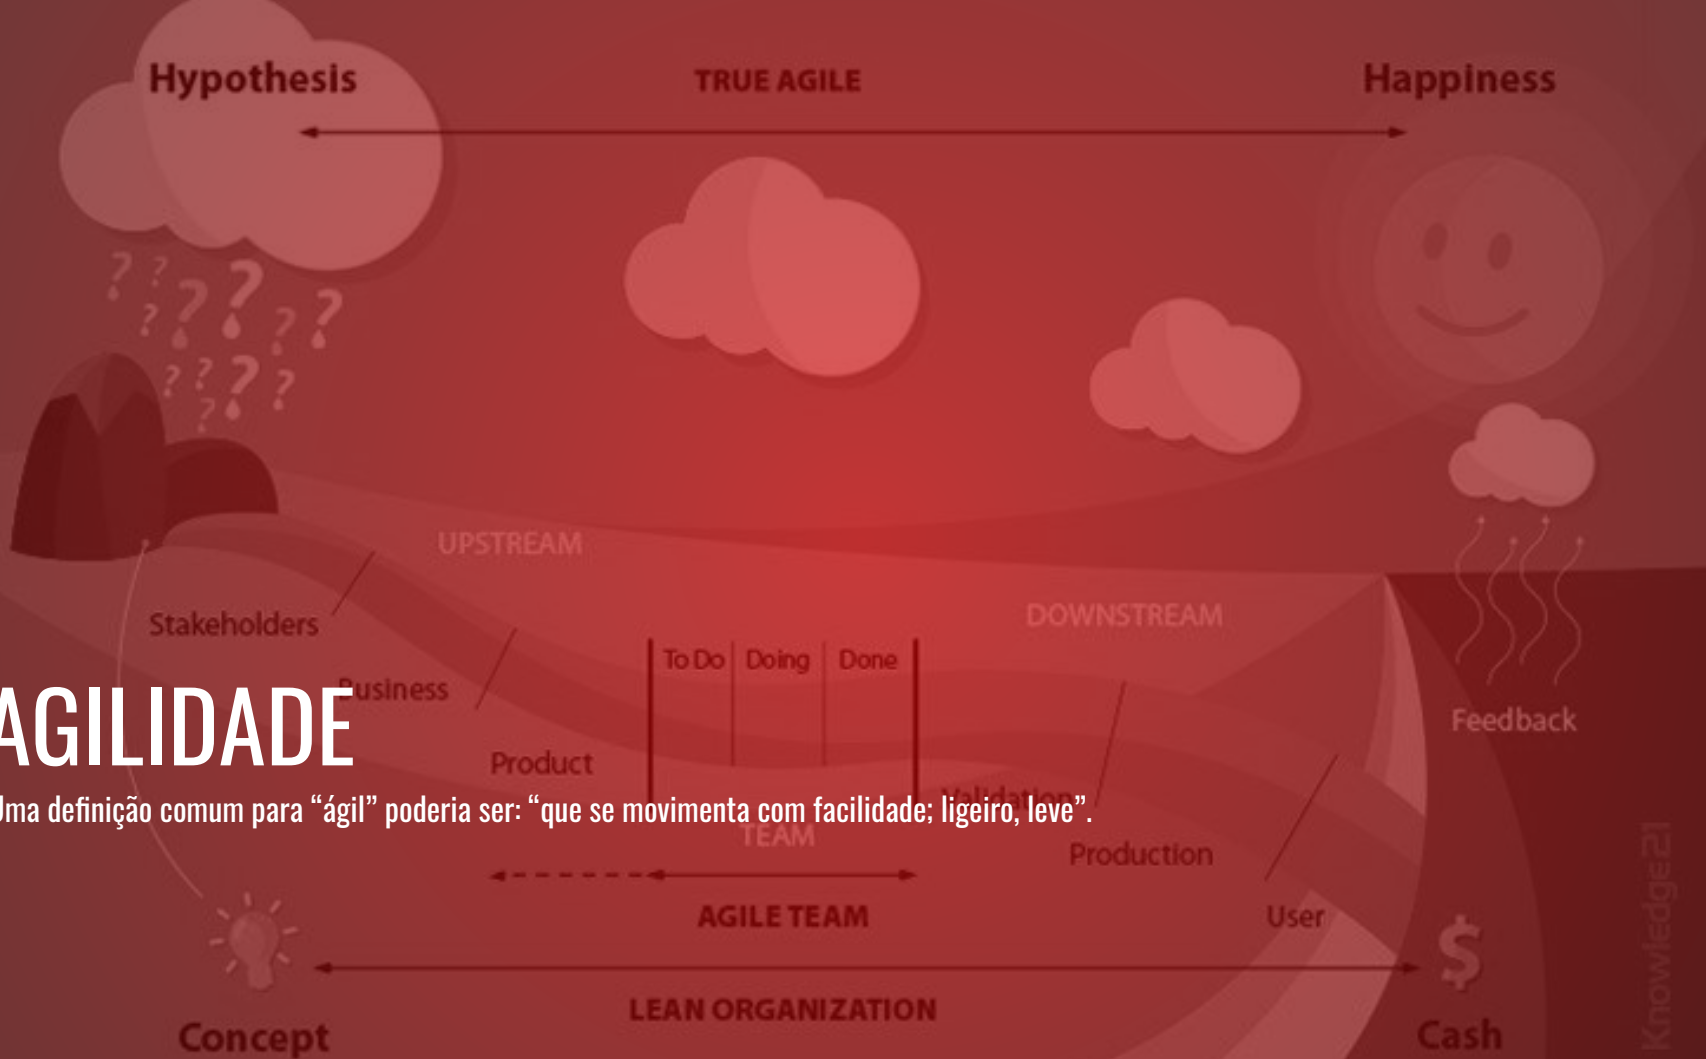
Hypothesis

TRUE AGILE

Happiness

UPSTREAM

DOWNSTREAM

Stakeholders

Business

Product

To Do | Doing | Done

Validation

TEAM

Production

User

Feedback

AGILE TEAM

LEAN ORGANIZATION

Concept

Cash

Knowledge21

AGILIDADE

Uma definição comum para “ágil” poderia ser: “que se movimenta com facilidade; ligeiro, leve”.